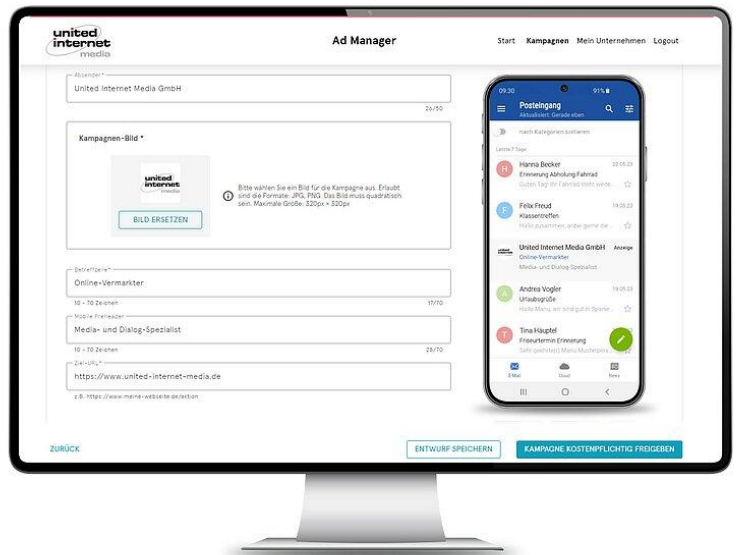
united internet media

Ad Manager

Start Kampagnen Mein Unternehmen Logout

Absender *
United Internet Media GmbH
26/50

Kampagnen-Bild *

united internet media

BILD ERSETZEN

Bitte wählen Sie ein Bild für die Kampagne aus. Erlaubt sind die Formate: JPG, PNG. Das Bild muss quadratisch sein. Maximale Größe: 320px × 320px

Betreffzeile *
Online-Vermarkter
10 - 70 Zeichen
17/70

Mobile Preheader
Media- und Dialog-Spezialist
10 - 70 Zeichen
28/70

Ziel-URL *
https://www.united-internet-media.de
z.B. https://www.meine-webseite.de/aktion

ZURÜCK

ENTWURF SPEICHERN

KAMPAGNE KOSTENPFLICHTIG FREIGEBEN

09:30
91%

Posteingang
Aktualisiert: Gerade eben

nach Kategorien sortieren

Letzte 7 Tage

Hanna Becker
22.05.23
Erinnerung Abholung Fahrrad
Guten Tag! Ihr Fahrrad steht bereit...

Felix Freud
19.05.23
Klassentreffen
Hallo zusammen, anbei gerne die...

United Internet Media GmbH
Anzeige
Online-Vermarkter
Media- und Dialog-Spezialist

Andrea Vogler
19.05.23
Urlaubsgrüße
Hallo Mama, wir sind gut in Spanien...

Tina Häuptel
Friseurtermin Erinnerung
Sehr geehrte(r) Manu Musterjoss...

E-Mail
Cloud
News